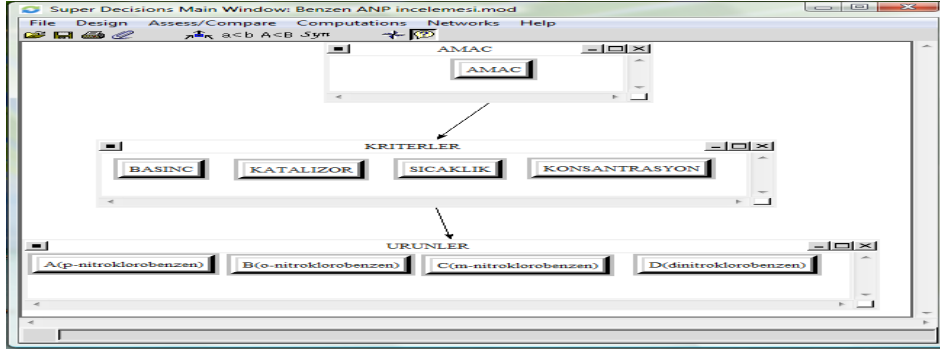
Super Decisions Main Window: Benzen ANP incelemesi.mod

File Design Assess/Compare Computations Networks Help

a<b A<B Syn

AMAC

AMAC

KRITERLER

BASINC KATALIZOR SICAKLIK KONSANTRASYON

URUNLER

A(p-nitroklorobenzen) B(o-nitroklorobenzen) C(m-nitroklorobenzen) D(dinitroklorobenzen)